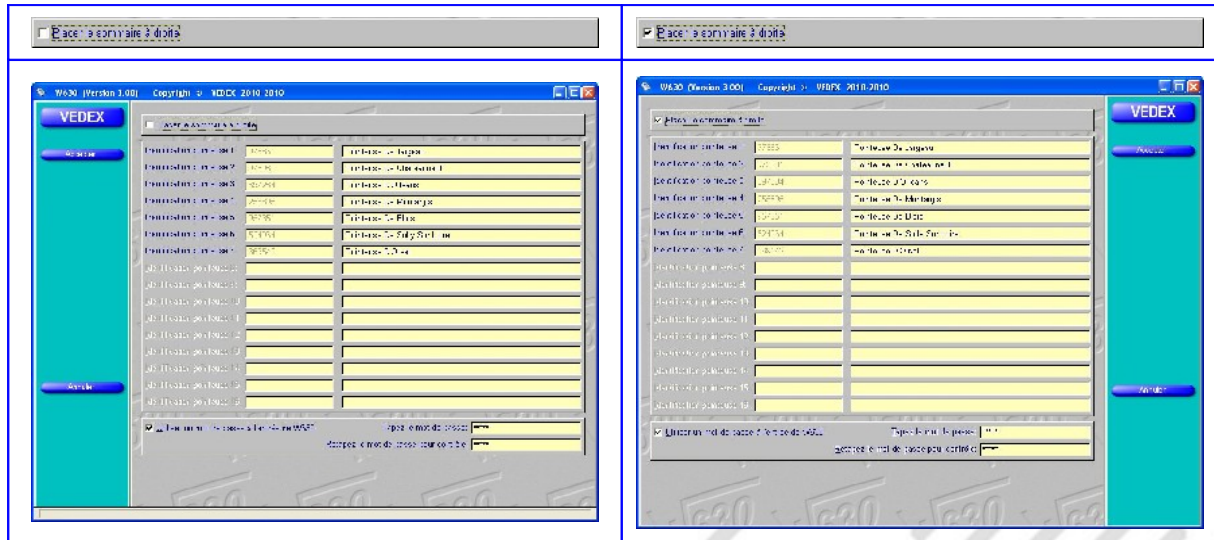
Placer le sommaire à droite

Placer le sommaire à droite

W630 (Version 3.00) Copyright © VEDEX 2010-2010

VEDEX

Accueil

Annuler

W630 (Version 3.00) Copyright © VEDEX 2010-2010

VEDEX

Placer le sommaire à droite

Accueil

Annuler

Utiliser un mot de passe à l'entrée de WEB

Tapez le mot de passe

Retapez le mot de passe pour contrôle